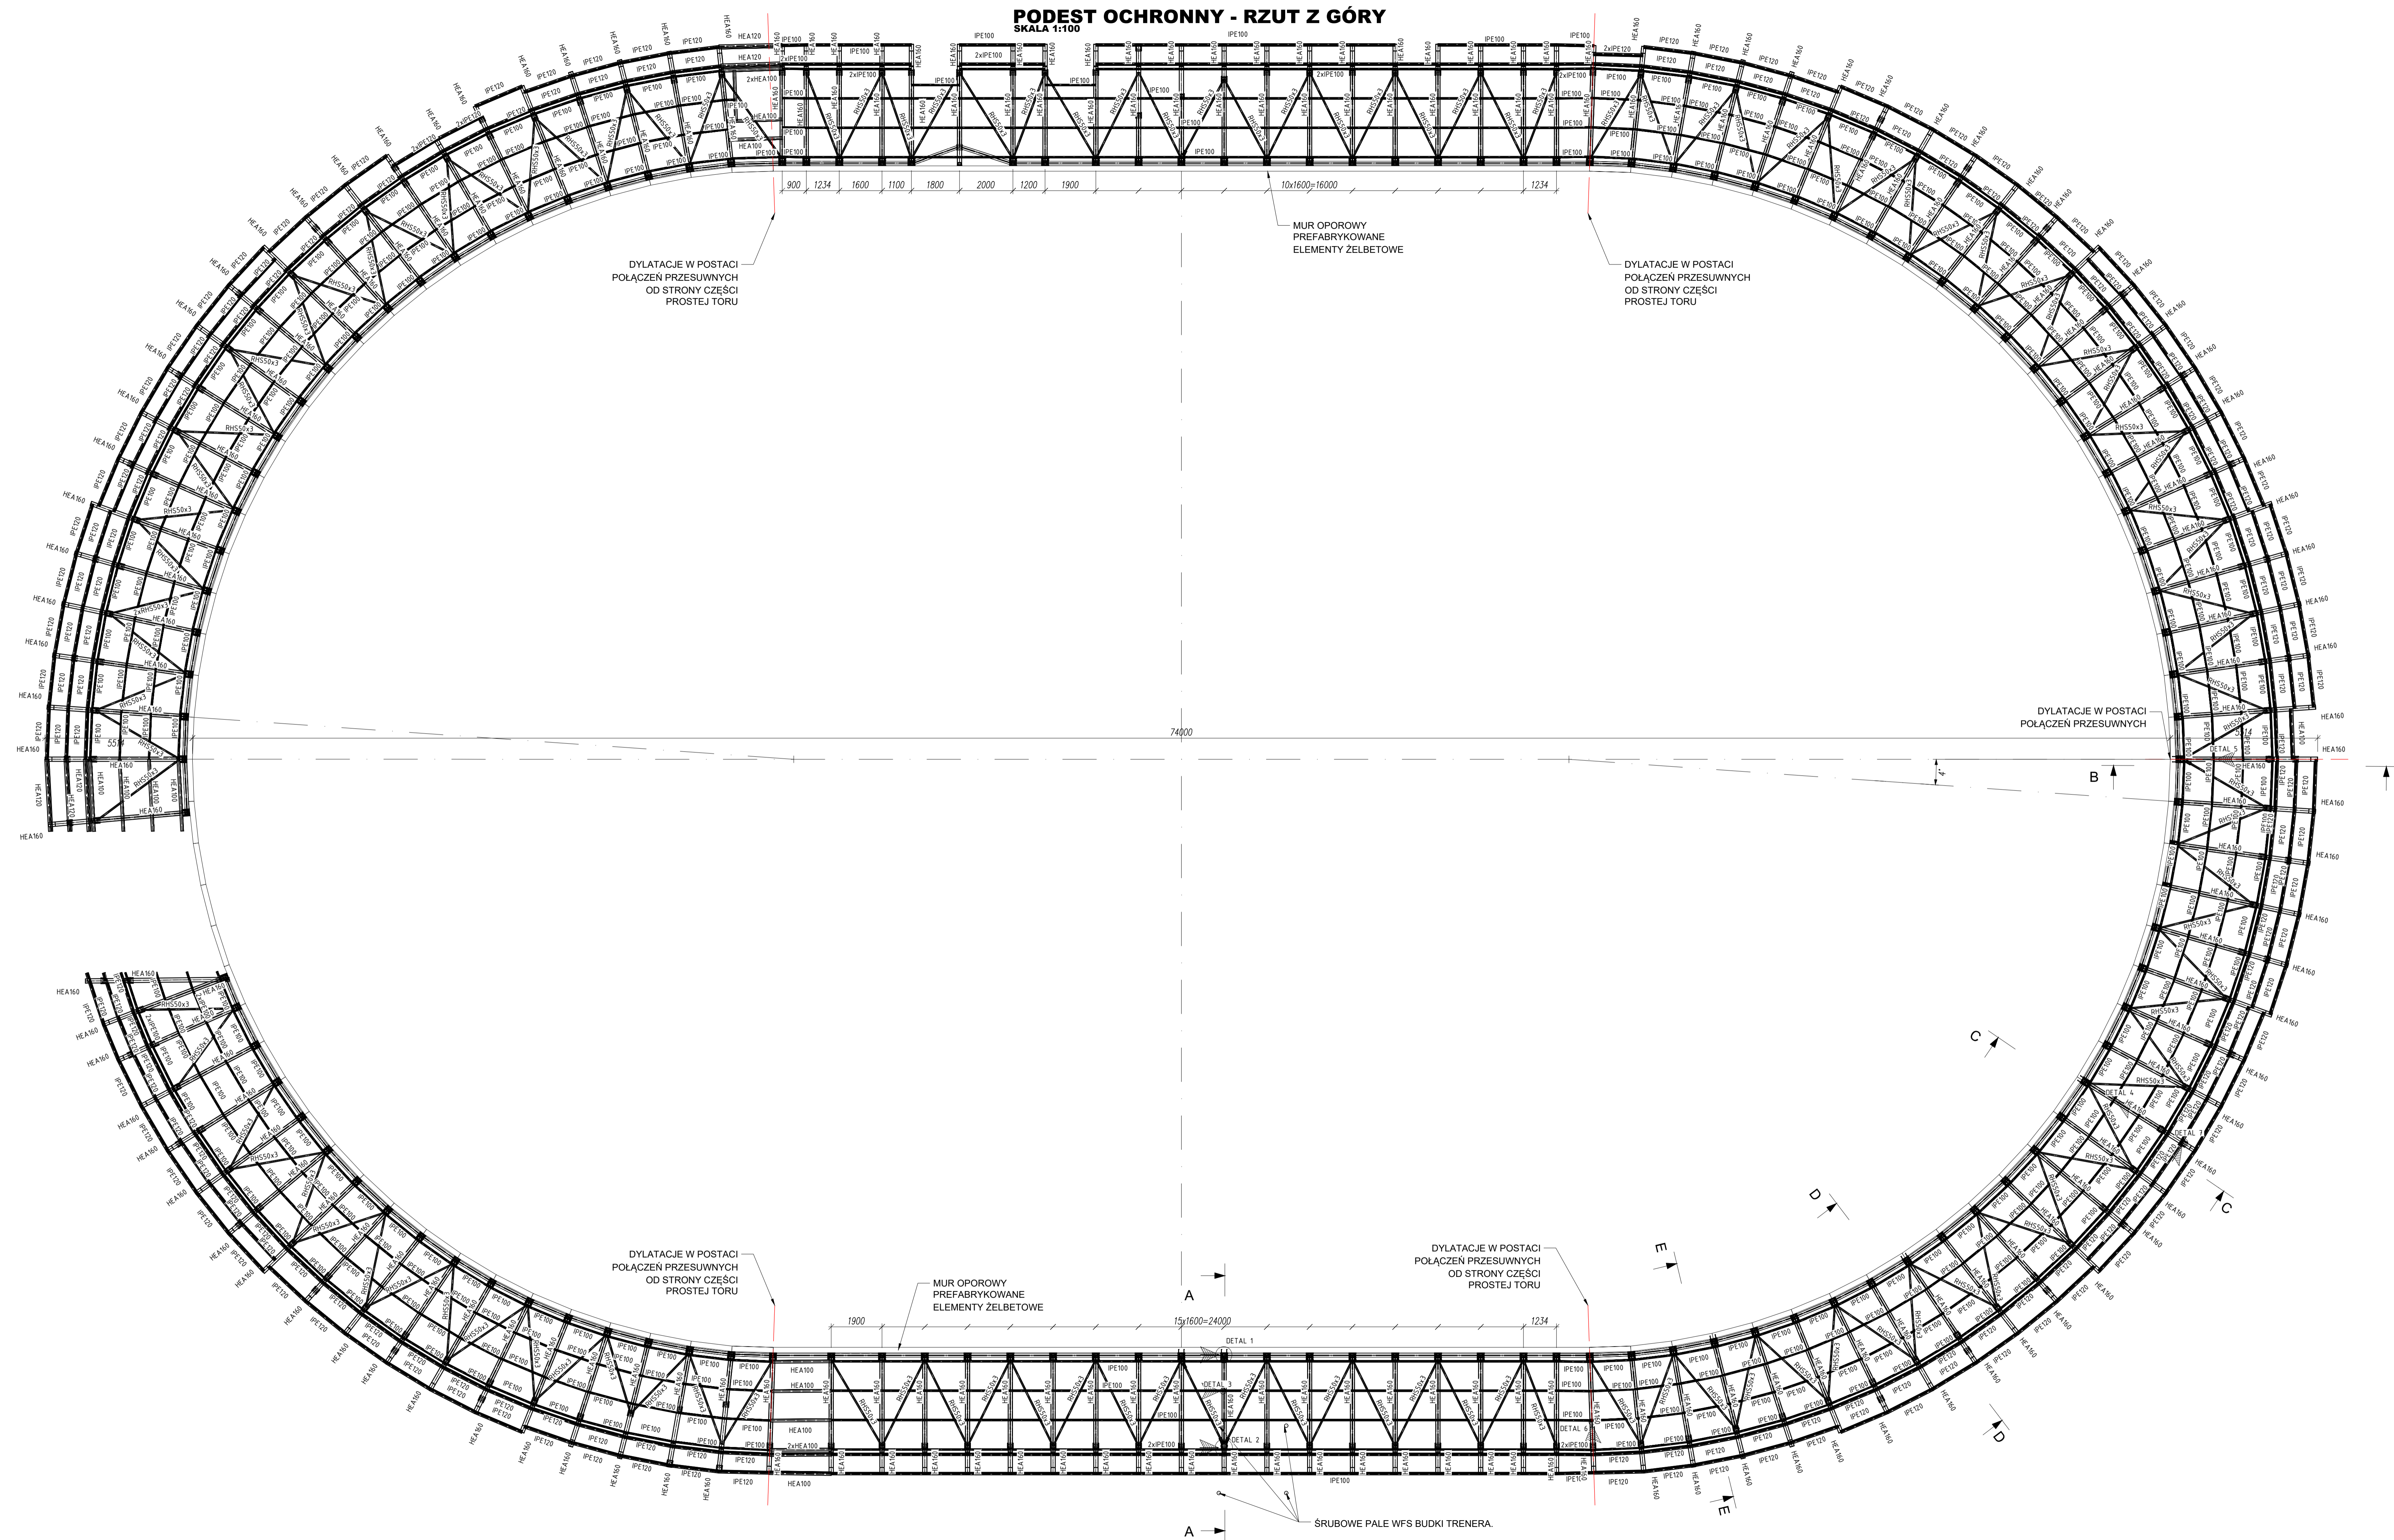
PODEST OCHRONNY - RZUT Z GÓRY
SKALA 1:100

900 1234 1600 1100 1800 2000 1200 1900 10x1600=16000 1234

MUR OPOROWY
PREFABRYKOWANE
ELEMENTY ŻELBETOWE

DYLATACJE W POSTACI
POŁĄCZEŃ PRZESUWNYCH
OD STRONY CZĘŚCI
PROSTEJ TORU

DYLATACJE W POSTACI
POŁĄCZEŃ PRZESUWNYCH
OD STRONY CZĘŚCI
PROSTEJ TORU

DYLATACJE W POSTACI
POŁĄCZEŃ PRZESUWNYCH

74000

B

C

C

D

D

E

E

A

A

DYLATACJE W POSTACI
POŁĄCZEŃ PRZESUWNYCH
OD STRONY CZĘŚCI
PROSTEJ TORU

MUR OPOROWY
PREFABRYKOWANE
ELEMENTY ŻELBETOWE

DYLATACJE W POSTACI
POŁĄCZEŃ PRZESUWNYCH
OD STRONY CZĘŚCI
PROSTEJ TORU

1900 15x1600=24000 1234

DETAL 1
DETAL 2
DETAL 3
DETAL 4
DETAL 5
DETAL 6
DETAL 7

ŚRUBOWE PALE WFS BUDKI TRENERA.

IPE100 IPE120 HEA100 HEA120 HEA160 2xIPE100 2xIPE120 2xHEA100 RHS50x3 2xRHS50x3